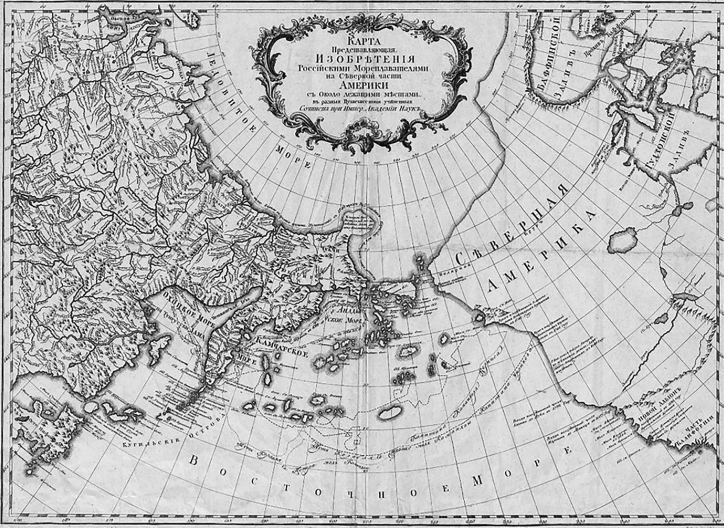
КАРТА
Представляющая
ИЗОБРѢТЕНІЯ
Россійскими Мореплавателями
на Сѣверной части
АМЕРИКИ
съ около лежащими мѣстами.
въ разныя путешествія учиненныя
Сочинена при Импер. Академіи Наукъ.

ЛЕДОВИТОЕ МОРЕ

БАФФИНСКОЙ ЗАЛИВЪ

ГУДЗОНОВЪ ЗАЛИВЪ

СѢВЕРНАЯ АМЕРИКА

ОХОТСКОЕ МОРЕ

КАМЧАТСКОЕ МОРЕ

АНАДЫ

КУРИЛЬСКІЕ ОСТРОВА

ВОСТОЧНОЕ МОРЕ

НОВОЕ АЛЬБІОНЪ